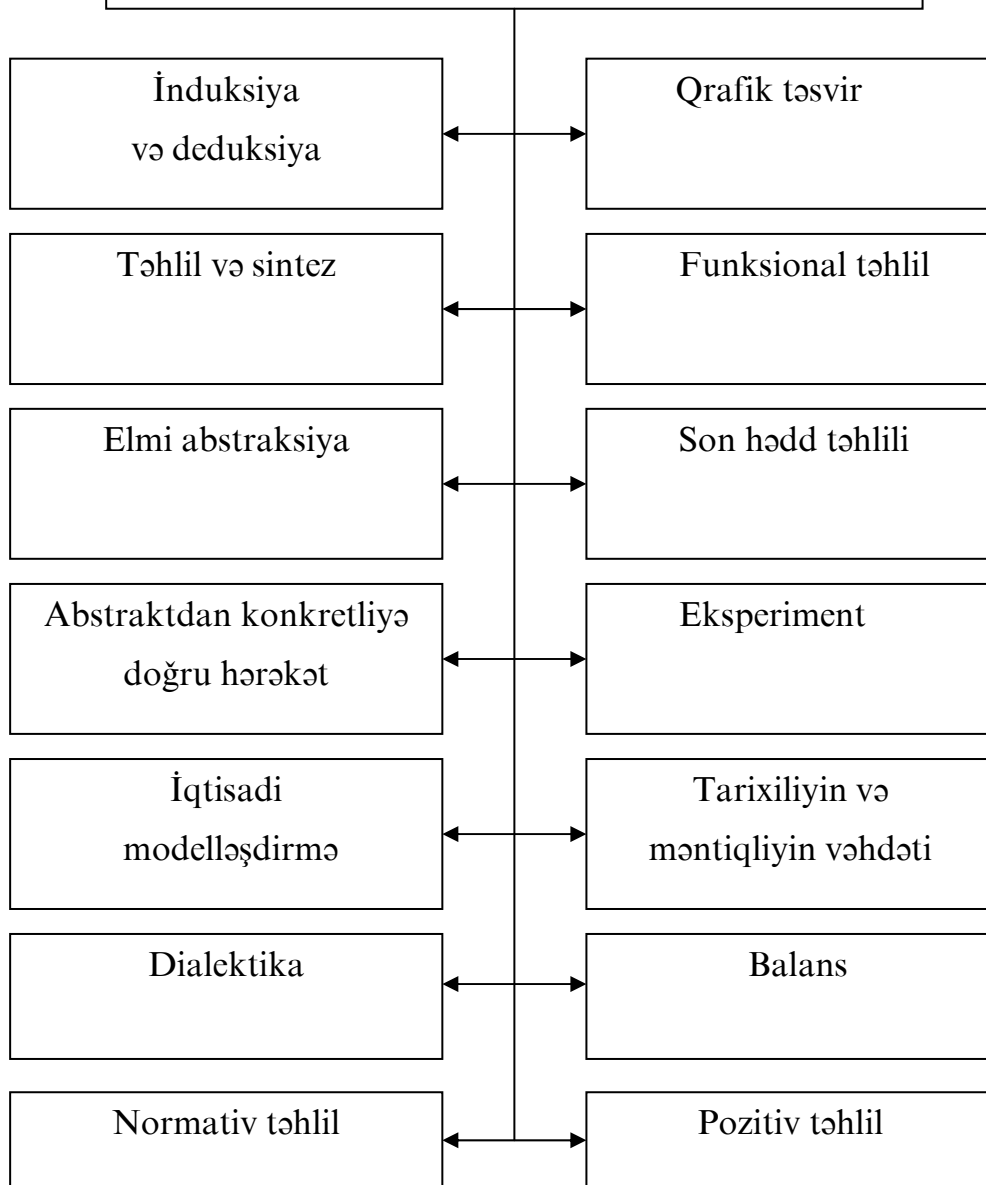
İnduksiya və deduksiya

Qrafik təsvir

Təhlil və sintez

Funksional təhlil

Elmi abstraksiya

Son hədd təhlili

Abstraktdan konkretliyə doğru hərəkət

Eksperiment

İqtisadi modelləşdirmə

Tarixiliyin və məntiqliyin vəhdəti

Dialektika

Balans

Normativ təhlil

Pozitiv təhlil